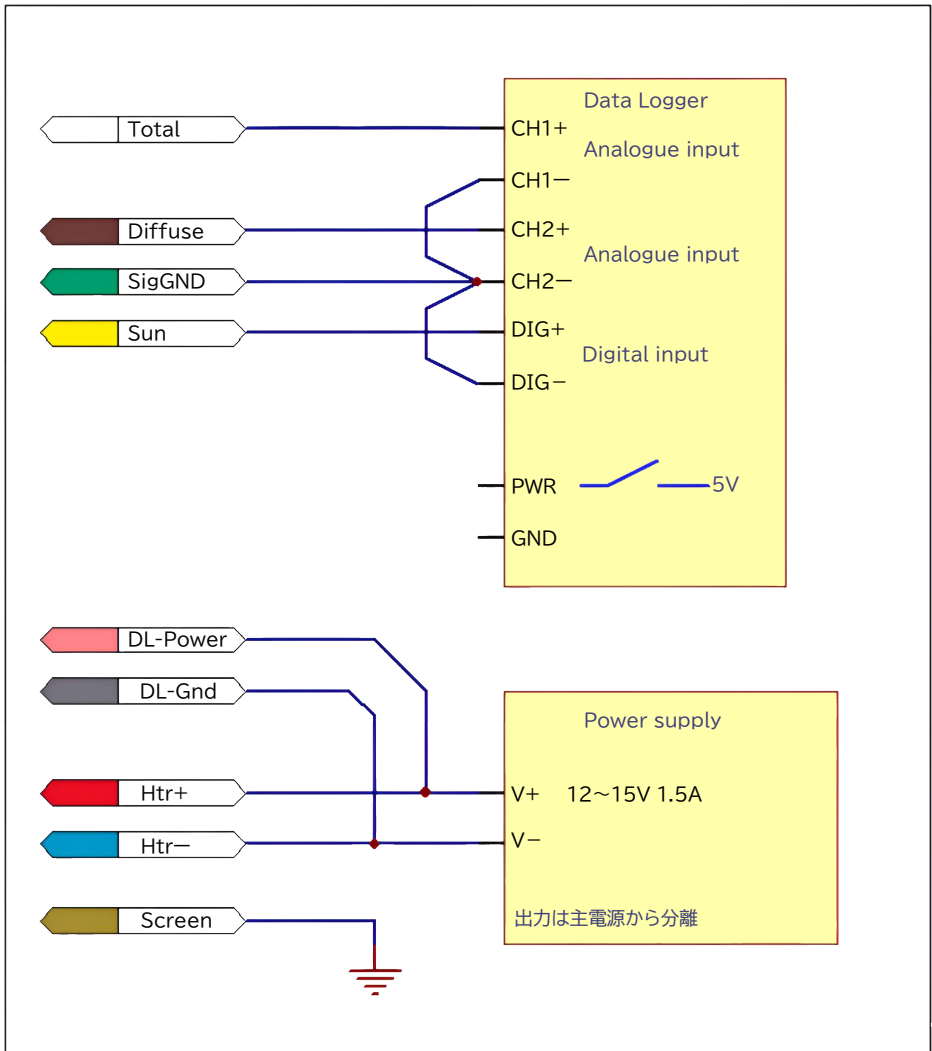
Total

Diffuse

SigGND

Sun

Data Logger

CH1+

Analogue input

CH1−

CH2+

Analogue input

CH2−

DIG+

Digital input

DIG−

PWR

5V

GND

DL-Power

DL-Gnd

Htr+

Htr−

Screen

Power supply

V+ 12∼15V 1.5A

V−

出力は主電源から分離